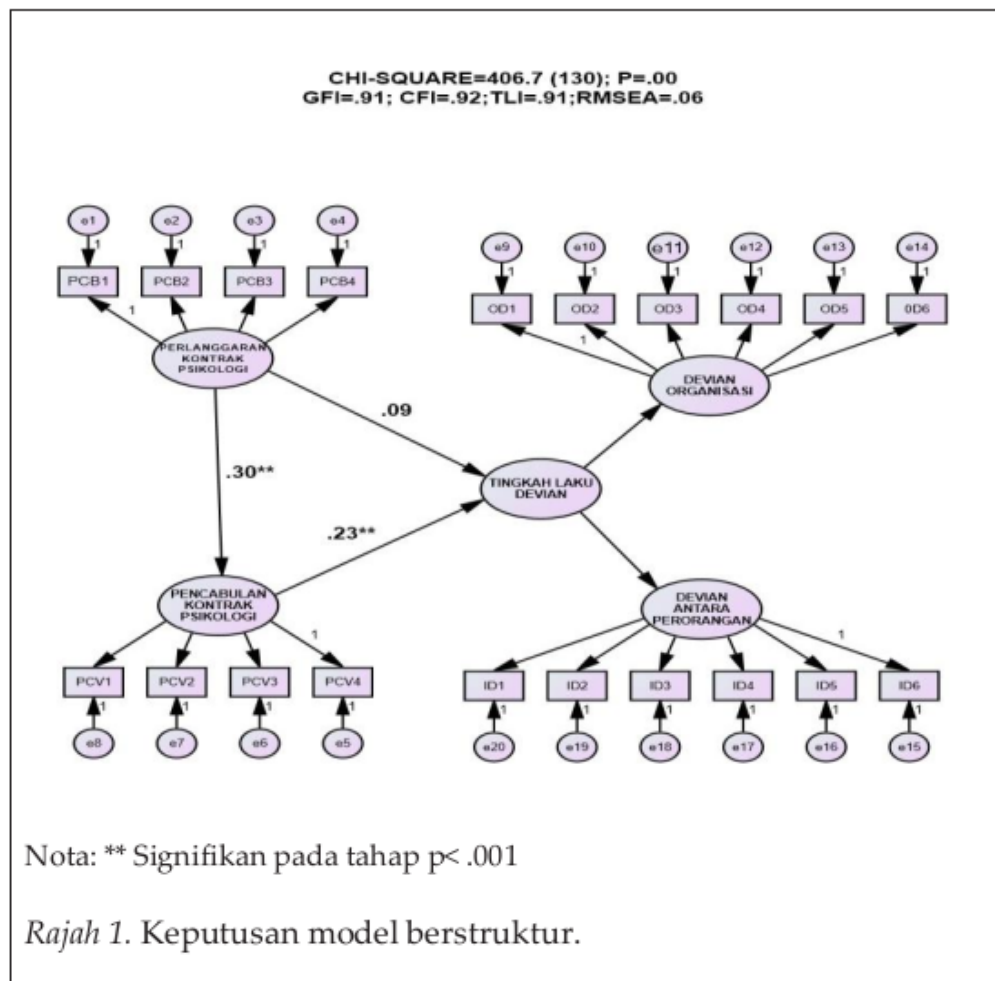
CHI-SQUARE=406.7 (130); P=.00
GFI=.91; CFI=.92;TLI=.91;RMSEA=.06

e1 e2 e3 e4
1 1 1 1
PCB1 PCB2 PCB3 PCB4
1
PERLANGGARAN KONTRAK PSIKOLOGI

e9 e10 e11 e12 e13 e14
1 1 1 1 1 1
OD1 OD2 OD3 OD4 OD5 0D6
1
DEVIAN ORGANISASI

.09

.30**

TINGKAH LAKU DEVIAN

.23**

PENCABULAN KONTRAK PSIKOLOGI
1
PCV1 PCV2 PCV3 PCV4
1 1 1 1
e8 e7 e6 e5

DEVIAN ANTARA PERORANGAN
1
ID1 ID2 ID3 ID4 ID5 ID6
1 1 1 1 1 1
e20 e19 e18 e17 e16 e15

Nota: ** Signifikan pada tahap p< .001

*Rajah 1.* Keputusan model berstruktur.